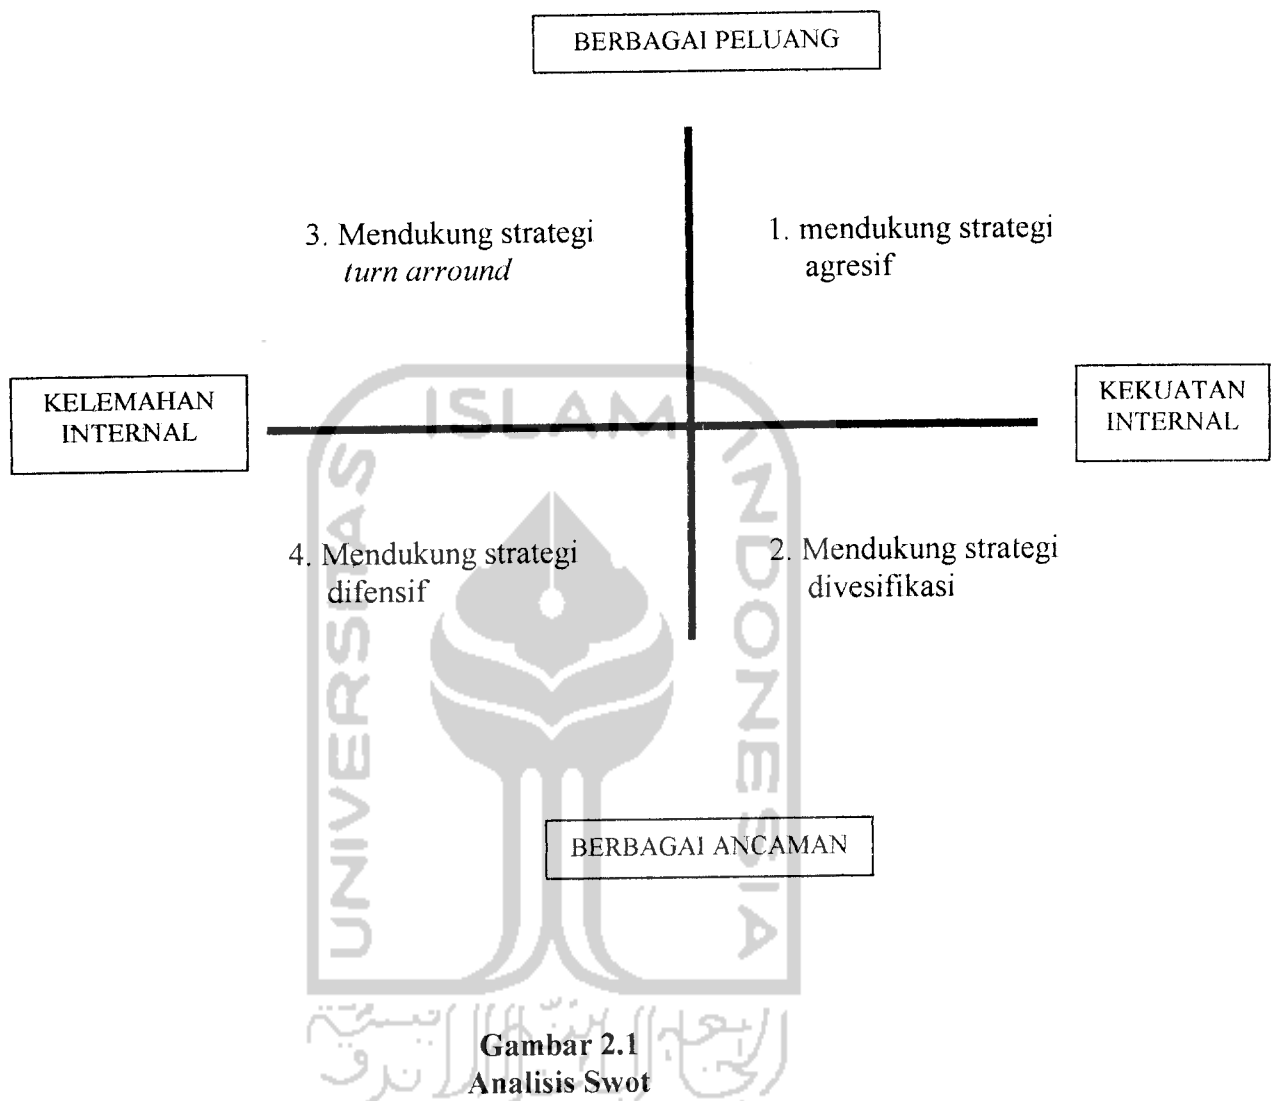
BERBAGAI PELUANG

3. Mendukung strategi *turn arround*

1. mendukung strategi agresif

KELEMAHAN INTERNAL

KEKUATAN INTERNAL

4. Mendukung strategi difensif

2. Mendukung strategi divesifikasi

BERBAGAI ANCAMAN

UNIVERSITAS ISLAM INDONESIA

**Gambar 2.1**
**Analisis Swot**